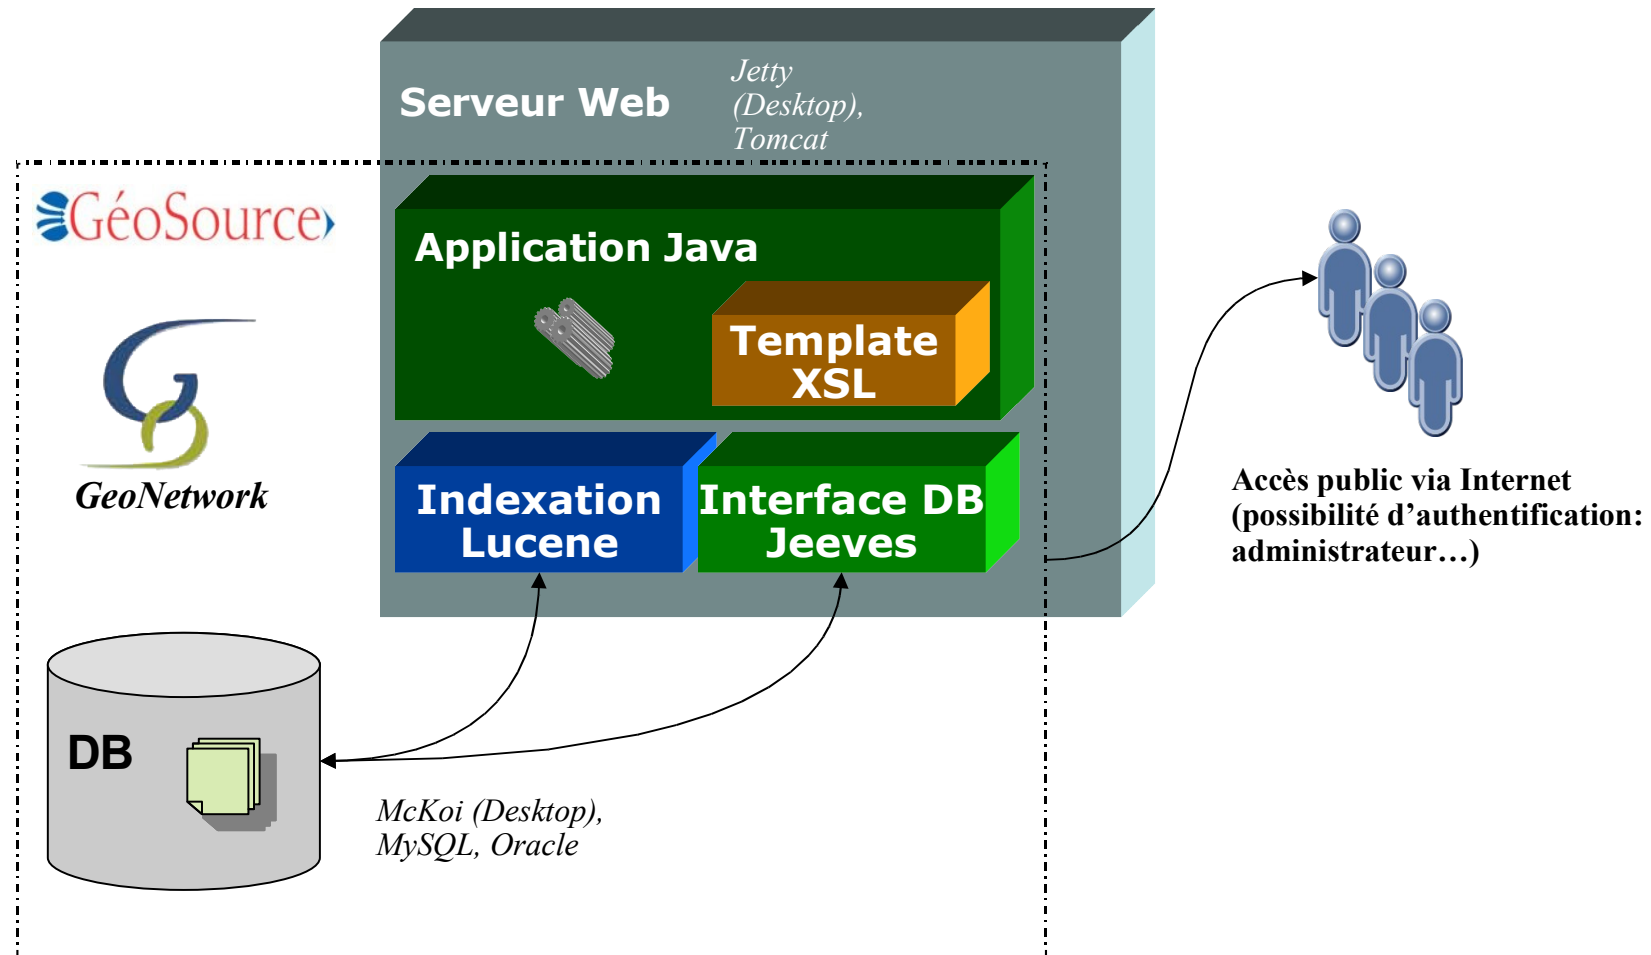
Serveur Web

Jetty (Desktop), Tomcat

GéoSource

GeoNetwork

Application Java

Template XSL

Indexation Lucene

Interface DB Jeeves

Accès public via Internet (possibilité d'authentification: administrateur…)

DB

McKoi (Desktop), MySQL, Oracle